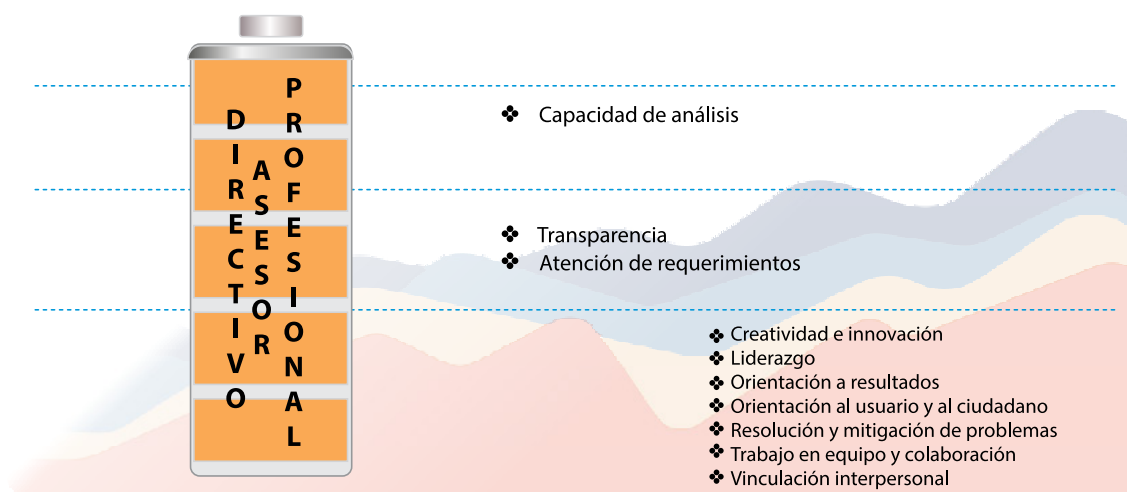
DIRECTIVO

ASESOR

PROFESIONAL

❖ Capacidad de análisis

❖ Transparencia
❖ Atención de requerimientos

❖ Creatividad e innovación
❖ Liderazgo
❖ Orientación a resultados
❖ Orientación al usuario y al ciudadano
❖ Resolución y mitigación de problemas
❖ Trabajo en equipo y colaboración
❖ Vinculación interpersonal